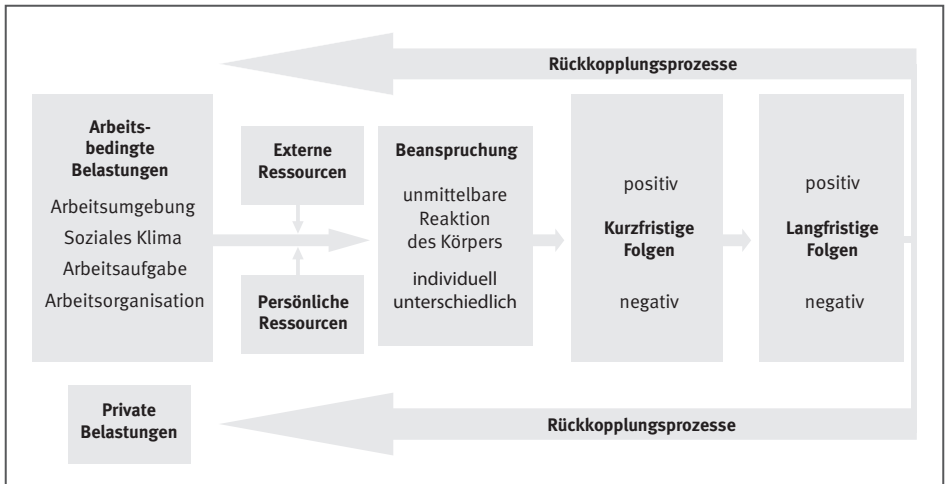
Rückkopplungsprozesse

Arbeitsbedingte Belastungen

Arbeitsumgebung
Soziales Klima
Arbeitsaufgabe
Arbeitsorganisation

Externe Ressourcen

Persönliche Ressourcen

Beanspruchung

unmittelbare Reaktion des Körpers

individuell unterschiedlich

positiv

Kurzfristige Folgen

negativ

positiv

Langfristige Folgen

negativ

Private Belastungen

Rückkopplungsprozesse